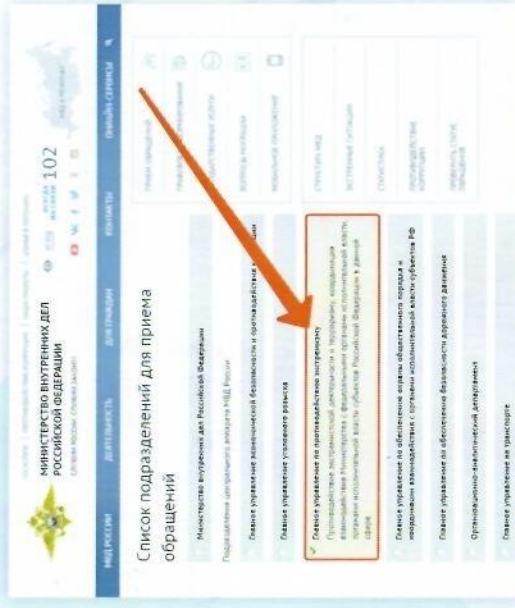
МИНИСТЕРСТВО ВНУТРЕННИХ ДЕЛ РОССИЙСКОЙ ФЕДЕРАЦИИ

102

МВД РОССИИ ДЕЯТЕЛЬНОСТЬ ДЛЯ ГРАЖДАН КОНТАКТЫ ОНЛАЙН-СЕРВИСЫ

Список подразделений для приема обращений

Министерство внутренних дел Российской Федерации

Подразделения центрального аппарата МВД России

Главное управление экономической безопасности и противодействия коррупции

Главное управление уголовного розыска

Главное управление по противодействию экстремизму

Противодействие экстремистской деятельности и терроризму, координация взаимодействия Министерства с федеральными органами исполнительной власти, органами исполнительной власти субъектов Российской Федерации в данной сфере

Главное управление по обеспечению охраны общественного порядка и координации взаимодействия с органами исполнительной власти субъектов РФ

Главное управление по обеспечению безопасности дорожного движения

Организационно-аналитический департамент

Главное управление на транспорте

ПРИЕМ ОБРАЩЕНИЙ

ПРАВОВАЯ ИНФОРМАЦИЯ

ГОСУДАРСТВЕННЫЕ УСЛУГИ

ВОПРОСЫ И ОТВЕТЫ

МОБИЛЬНОЕ ПРИЛОЖЕНИЕ

СТРУКТУРА МВД

ЭКСТРЕННЫЕ СИТУАЦИИ

СТАТИСТИКА

ПРОТИВОДЕЙСТВИЕ КОРРУПЦИИ

ПРОВЕРИТЬ СТАТУС ОБРАЩЕНИЯ